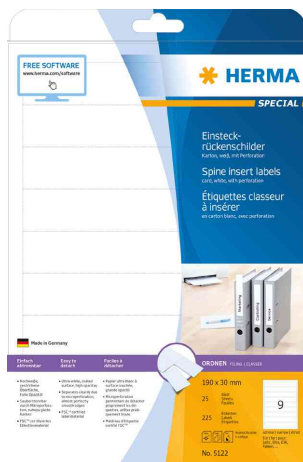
FREE SOFTWARE
www.herma.com/software

HERMA

SPECIAL

Einsteckrückenschilder
Karton, weiß, mit Perforation

Spine insert labels
card, white, with perforation

Étiquettes classeur à insérer
en carton blanc, avec perforation

Made in Germany

Einfach abtrennbar

Easy to detach

Facile à détacher

ORDNER

190 x 30 mm

25

225

9

No. 5122